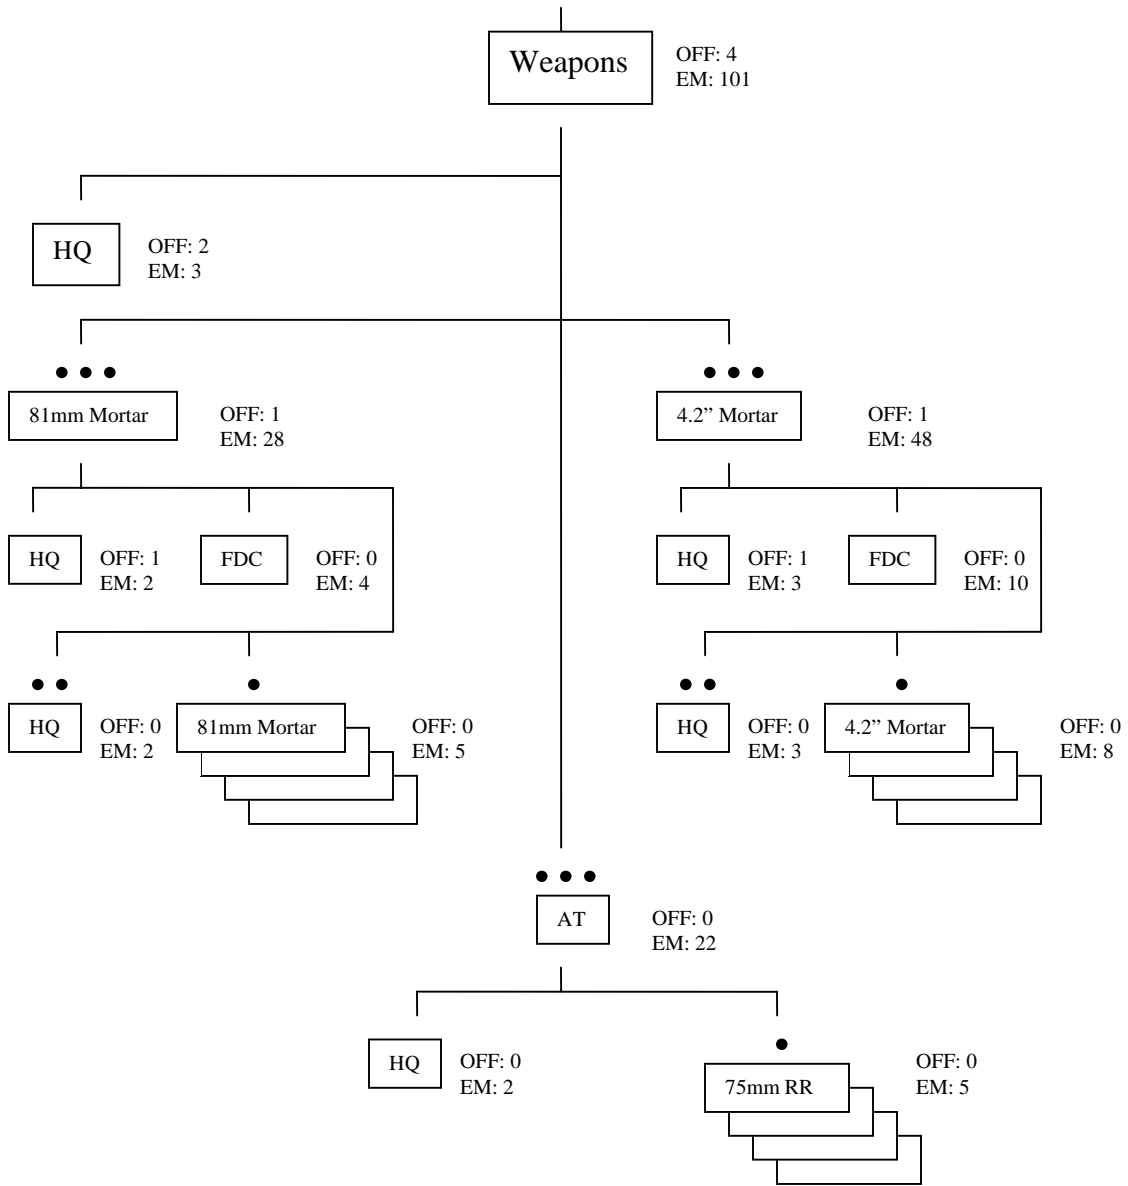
Weapons
OFF: 4
EM: 101

HQ
OFF: 2
EM: 3

• • •
81mm Mortar
OFF: 1
EM: 28

HQ
OFF: 1
EM: 2

FDC
OFF: 0
EM: 4

• •
HQ
OFF: 0
EM: 2

•
81mm Mortar
OFF: 0
EM: 5

• • •
4.2" Mortar
OFF: 1
EM: 48

HQ
OFF: 1
EM: 3

FDC
OFF: 0
EM: 10

• •
HQ
OFF: 0
EM: 3

•
4.2" Mortar
OFF: 0
EM: 8

• • •
AT
OFF: 0
EM: 22

HQ
OFF: 0
EM: 2

•
75mm RR
OFF: 0
EM: 5